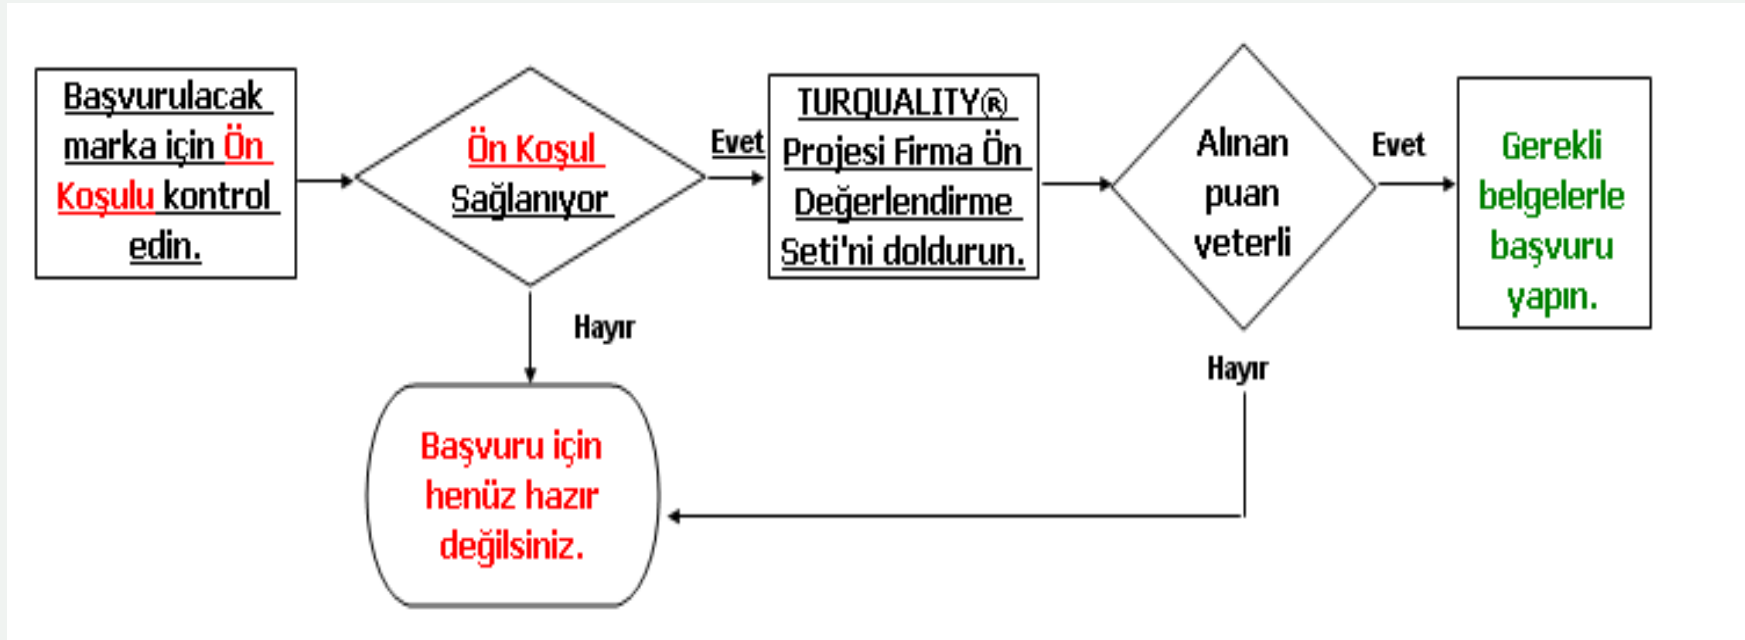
Başvurulacak marka için Ön Koşulu kontrol edin.

Ön Koşul Sağlanıyor

Evet

TURQUALITY® Projesi Firma Ön Değerlendirme Seti'ni doldurun.

Alınan puan veterli

Evet

Gerekli belgelerle başvuru yapın.

Hayır

Hayır

Başvuru için henüz hazır değilsiniz.